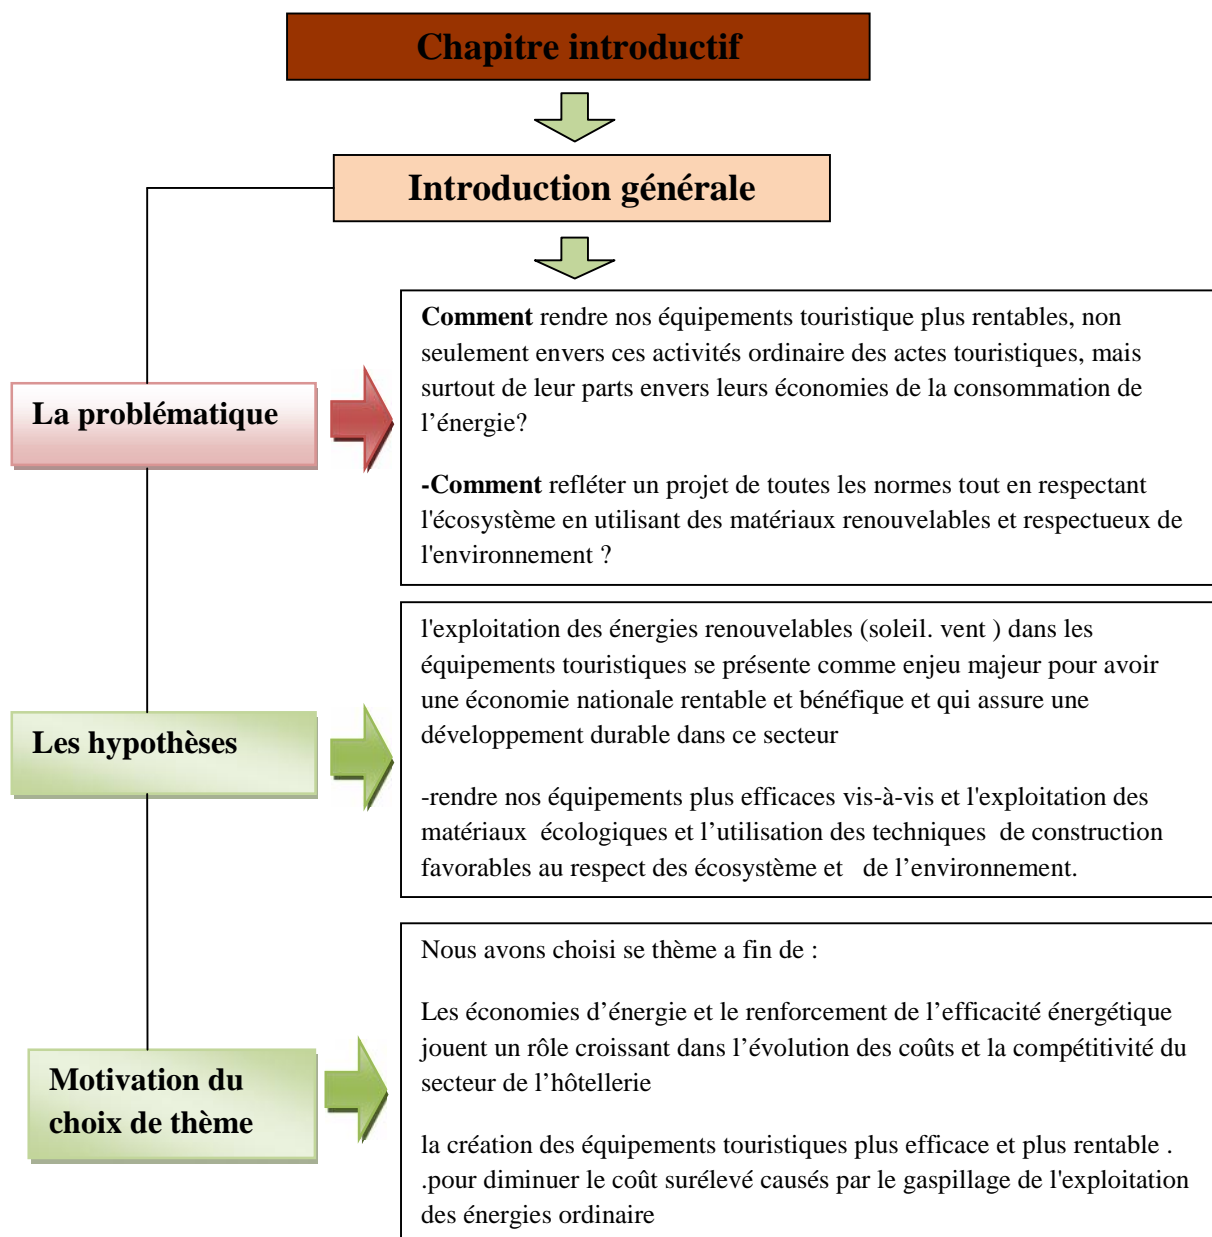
Chapitre introductif

Introduction générale

La problématique

Comment rendre nos équipements touristique plus rentables, non seulement envers ces activités ordinaire des actes touristiques, mais surtout de leur parts envers leurs économies de la consommation de l'énergie?

-Comment refléter un projet de toutes les normes tout en respectant l'écosystème en utilisant des matériaux renouvelables et respectueux de l'environnement ?

Les hypothèses

l'exploitation des énergies renouvelables (soleil. vent ) dans les équipements touristiques se présente comme enjeu majeur pour avoir une économie nationale rentable et bénéfique et qui assure une développement durable dans ce secteur

-rendre nos équipements plus efficaces vis-à-vis et l'exploitation des matériaux écologiques et l'utilisation des techniques de construction favorables au respect des écosystème et de l'environnement.

Motivation du choix de thème

Nous avons choisi se thème a fin de :

Les économies d'énergie et le renforcement de l'efficacité énergétique jouent un rôle croissant dans l'évolution des coûts et la compétitivité du secteur de l'hôtellerie

la création des équipements touristiques plus efficace et plus rentable . .pour diminuer le coût surélevé causés par le gaspillage de l'exploitation des énergies ordinaire